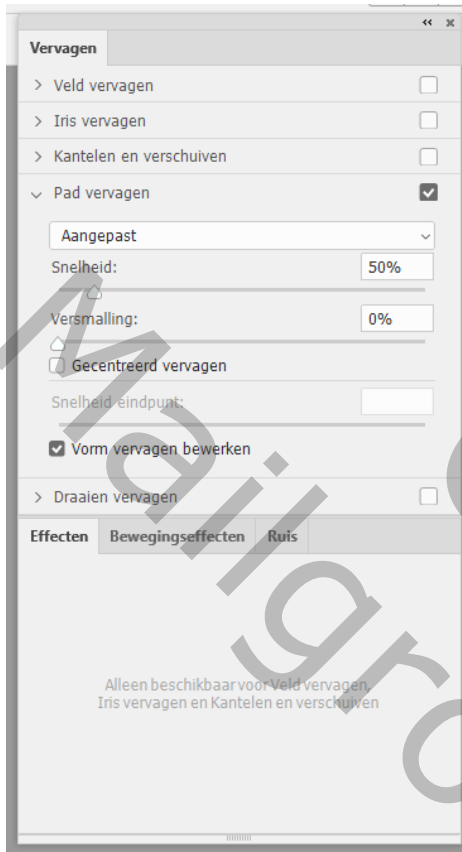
Vervagen

Veld vervagen

Iris vervagen

Kantelen en verschuiven

Pad vervagen

Aangepast

Snelheid: 50%

Versmalling: 0%

Gecentreerd vervagen

Snelheid eindpunt:

Vorm vervagen bewerken

Draaien vervagen

Effecten | Bewegingseffecten | Ruis

Alleen beschikbaar voor Veld vervagen, Iris vervagen en Kantelen en verschuiven

Maligro